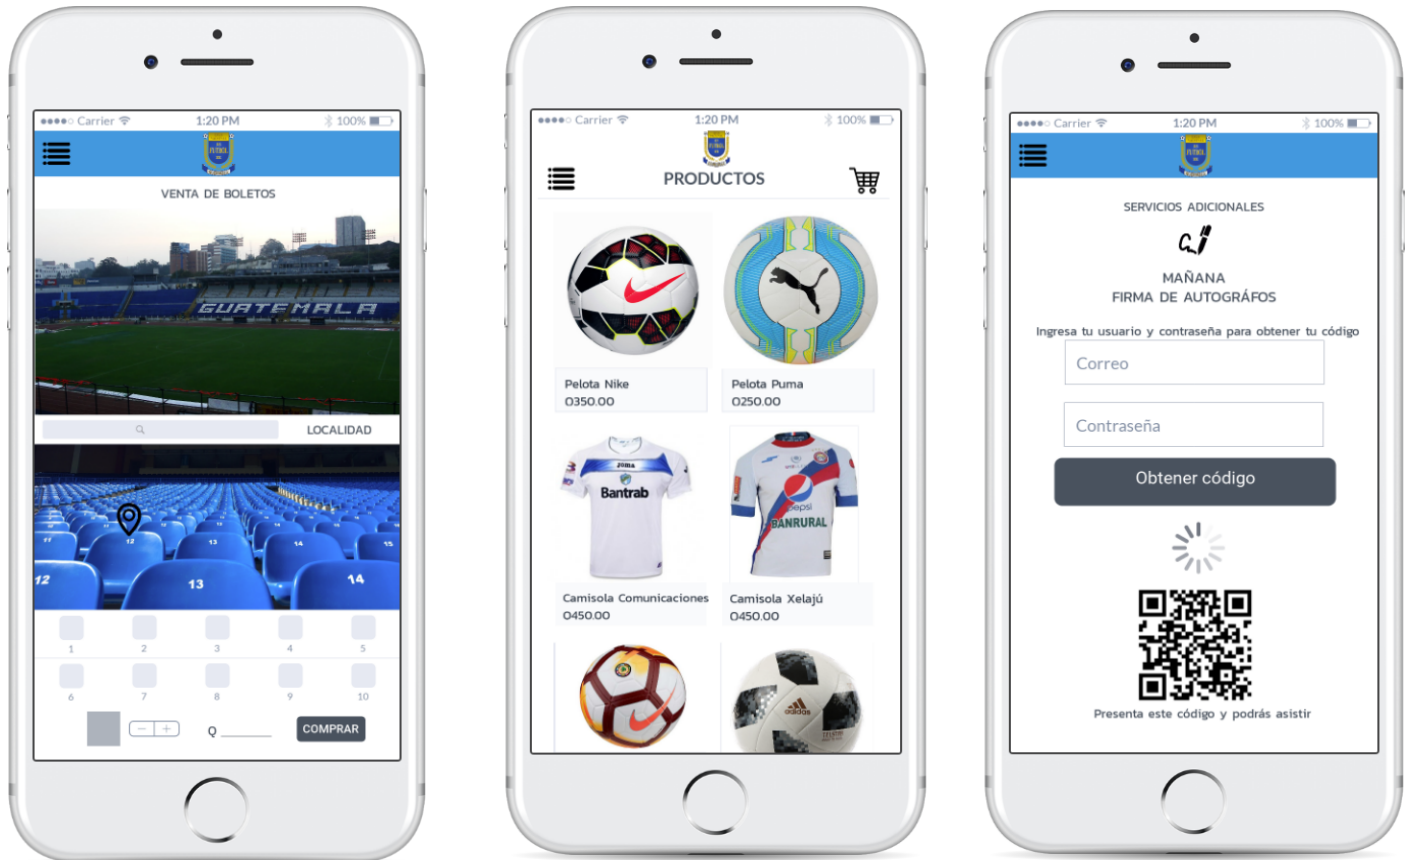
Carrier 1:20 PM 100%

VENTA DE BOLETOS

GUATEMALA

LOCALIDAD

12 13 14

1 2 3 4 5
6 7 8 9 10

Q

COMPRAR

Carrier 1:20 PM 100%

PRODUCTOS

Pelota Nike
Q350.00

Pelota Puma
Q250.00

Bantrab

Camisola Comunicaciones
Q450.00

BANRURAL

Camisola Xelajú
Q450.00

Carrier 1:20 PM 100%

SERVICIOS ADICIONALES

MAÑANA
FIRMA DE AUTOGRÁFOS

Ingresa tu usuario y contraseña para obtener tu código

Correo

Contraseña

Obtener código

Presenta este código y podrás asistir